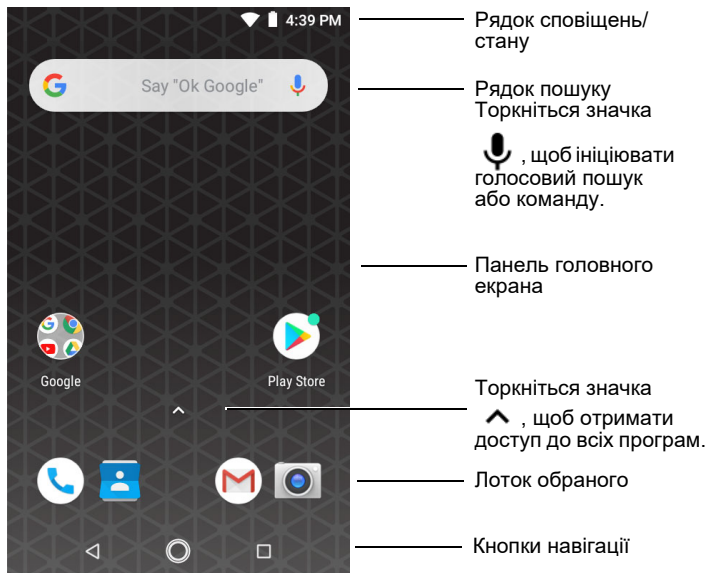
4:39 PM

Say "Ok Google"

Google

Play Store

Рядок сповіщень/ стану

Рядок пошуку Торкніться значка , щоб ініціювати голосовий пошук або команду.

Панель головного екрана

Торкніться значка , щоб отримати доступ до всіх програм.

Лоток обраного

Кнопки навігації